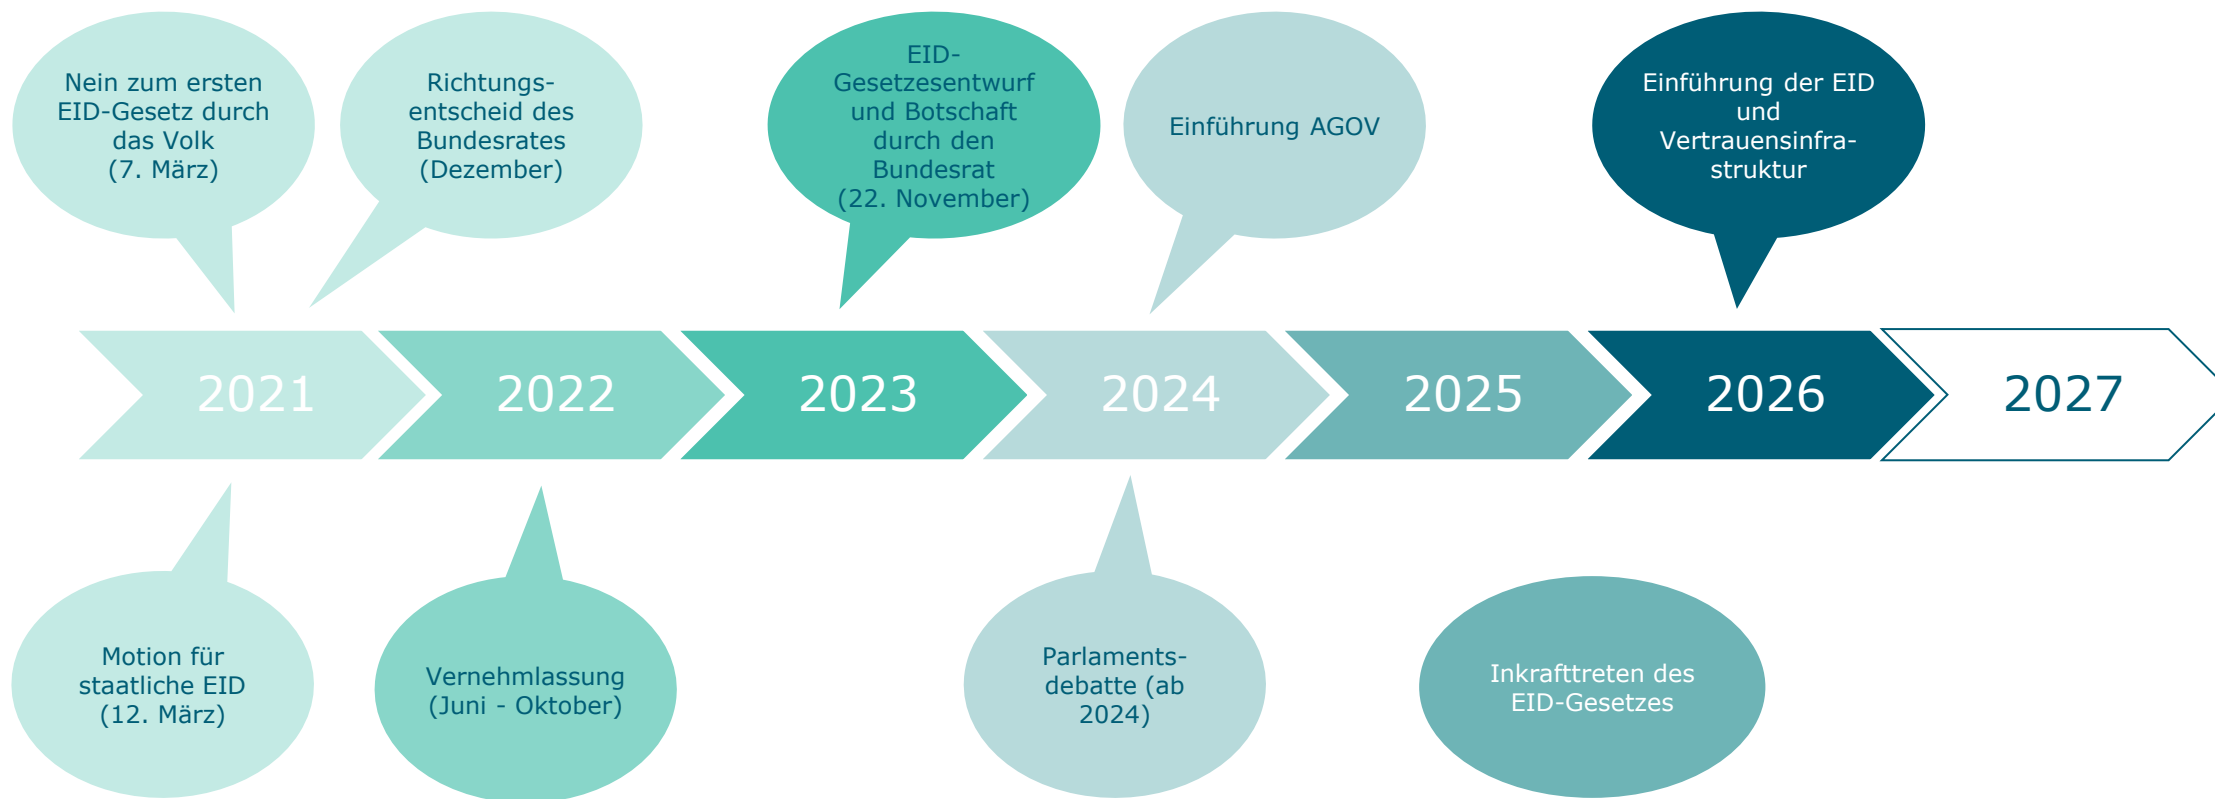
Nein zum ersten EID-Gesetz durch das Volk (7. März)

Richtungsentscheid des Bundesrates (Dezember)

EID-Gesetzesentwurf und Botschaft durch den Bundesrat (22. November)

Einführung AGOV

Einführung der EID und Vertrauensinfrastruktur

2021

2022

2023

2024

2025

2026

2027

Motion für staatliche EID (12. März)

Vernehmlassung (Juni - Oktober)

Parlamentsdebatte (ab 2024)

Inkrafttreten des EID-Gesetzes